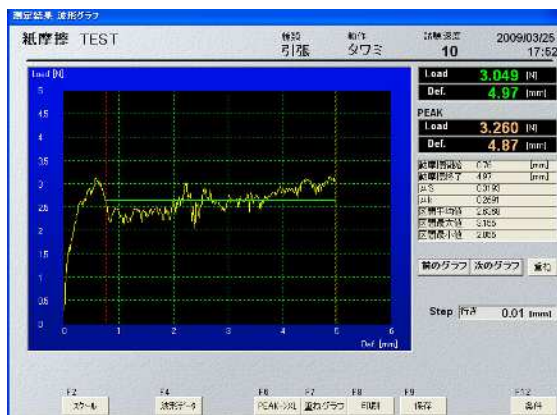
測定結果 波形グラフ

紙摩擦 TEST

種類 引張

動作 タワミ

試験番号 10

2009/03/25 17:52

Load [N]

5

4.5

4

3.5

3

2.5

2

1.5

1

0.5

0

0 1 2 3 4 5 6

Def. [mm]

Load 3.049 [N]

Def. 4.97 [mm]

PEAK

Load 3.260 [N]

Def. 4.87 [mm]

| 範囲開始 | 0.75 | [mm] |
|---|---|---|
| 範囲終了 | 4.97 | [mm] |
| μS | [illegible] | |
| μk | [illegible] | |
| 区間平均値 | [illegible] | |
| 区間最大値 | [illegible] | |
| 区間最小値 | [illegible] | |

前のグラフ 次のグラフ 重ね

Step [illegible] 0.01 [mm]

F2 スケール

F4 波形データ

F6 PEAK-ソル

F7 重ねグラフ

F8 印刷

F9 保存

F12 条件